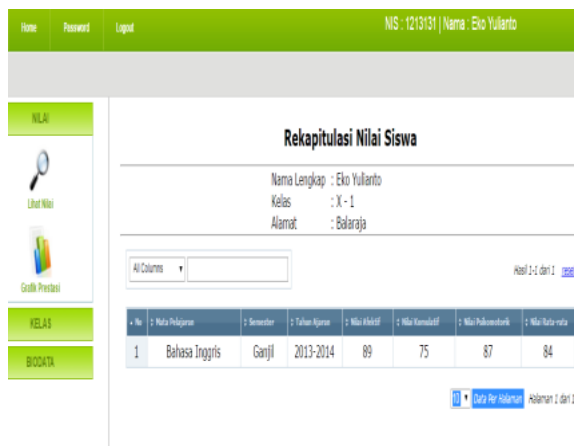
Home Password Logout

NIS : 1213131 | Nama : Eko Yulianto

NILAI

Lihat Nilai

Grafik Prestasi

KELAS

BIODATA

Rekapitulasi Nilai Siswa

Nama Lengkap : Eko Yulianto
Kelas : X - 1
Alamat : Balaraja

All Columns

Hasil 1-1 dari 1 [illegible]

| No | Mata Pelajaran | Semester | Tahun Ajaran | Nilai Afektif | Nilai Kumulatif | Nilai Psikomotorik | Nilai Rata-rata |
|---|---|---|---|---|---|---|---|
| 1 | Bahasa Inggris | Ganjil | 2013-2014 | 89 | 75 | 87 | 84 |

10 Data Per Halaman Halaman 1 dari 1